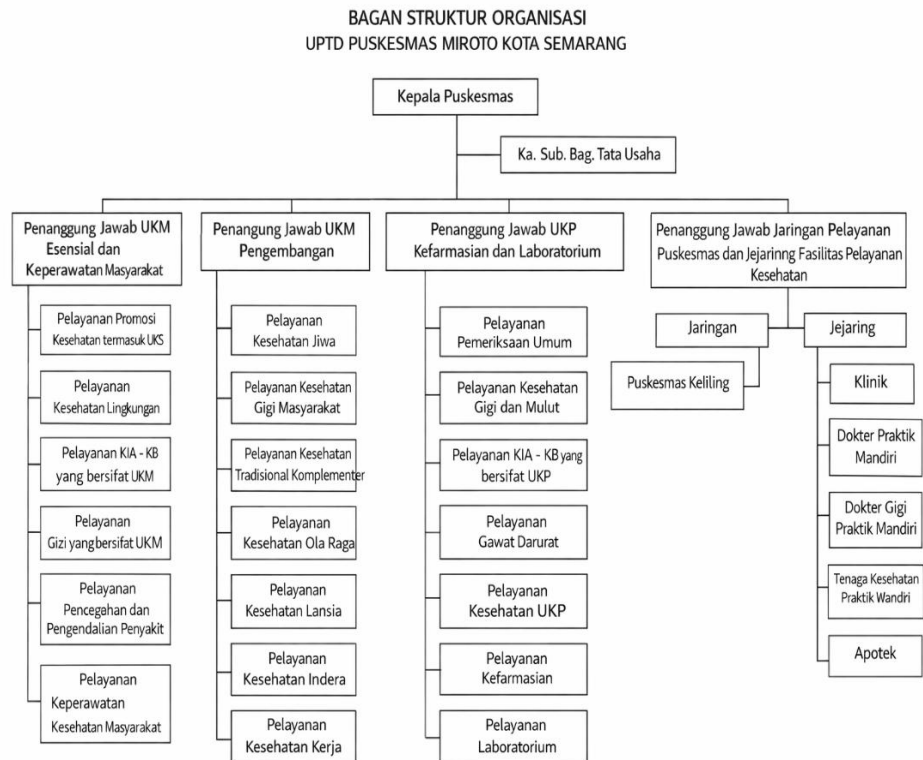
BAGAN STRUKTUR ORGANISASI
UPTD PUSKESMAS MIROTO KOTA SEMARANG

Kepala Puskesmas

Ka. Sub. Bag. Tata Usaha

Penanggung Jawab UKM Esensial dan Keperawatan Masyarakat

Pelayanan Promosi Kesehatan termasuk UKS

Pelayanan Kesehatan Lingkungan

Pelayanan KIA - KB yang bersifat UKM

Pelayanan Gizi yang bersifat UKM

Pelayanan Pencegahan dan Pengendalian Penyakit

Pelayanan Keperawatan Kesehatan Masyarakat

Penangung Jawab UKM Pengembangan

Pelayanan Kesehatan Jiwa

Pelayanan Kesehatan Gigi Masyarakat

Pelayanan Kesehatan Tradisional Komplementer

Pelayanan Kesehatan Ola Raga

Pelayanan Kesehatan Lansia

Pelayanan Kesehatan Indera

Pelayanan Kesehatan Kerja

Penanggung Jawab UKP Kefarmasian dan Laboratorium

Pelayanan Pemeriksaan Umum

Pelayanan Kesehatan Gigi dan Mulut

Pelayanan KIA - KB yang bersifat UKP

Pelayanan Gawat Darurat

Pelayanan Kesehatan UKP

Pelayanan Kefarmasian

Pelayanan Laboratorium

Penanggung Jawab Jaringan Pelayanan Puskesmas dan Jejarinng Fasilitas Pelayanan Kesehatan

Jaringan

Puskesmas Keliling

Jejaring

Klinik

Dokter Praktik Mandiri

Dokter Gigi Praktik Mandiri

Tenaga Kesehatan Praktik Wandri

Apotek